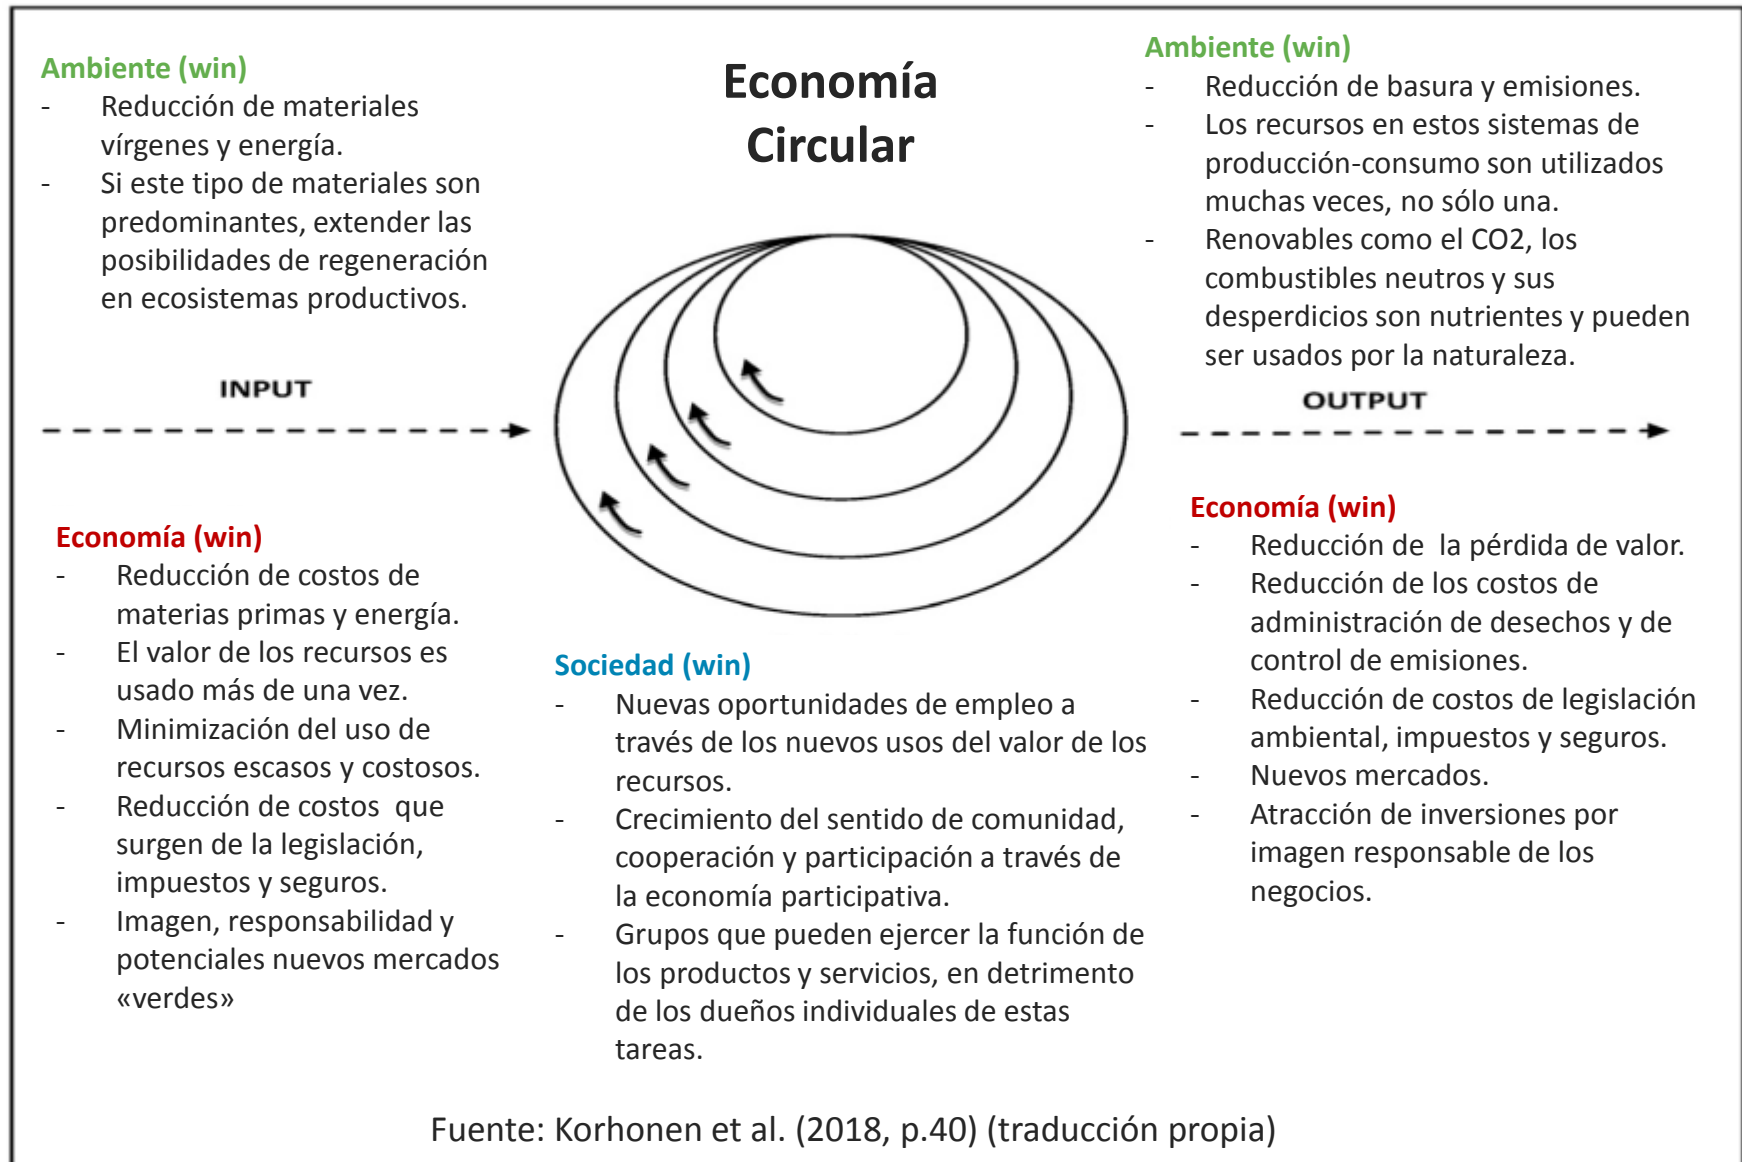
Ambiente (win)
- Reducción de materiales vírgenes y energía.
- Si este tipo de materiales son predominantes, extender las posibilidades de regeneración en ecosistemas productivos.

Economía Circular

Ambiente (win)
- Reducción de basura y emisiones.
- Los recursos en estos sistemas de producción-consumo son utilizados muchas veces, no sólo una.
- Renovables como el CO2, los combustibles neutros y sus desperdicios son nutrientes y pueden ser usados por la naturaleza.

INPUT

OUTPUT

Economía (win)
- Reducción de costos de materias primas y energía.
- El valor de los recursos es usado más de una vez.
- Minimización del uso de recursos escasos y costosos.
- Reducción de costos que surgen de la legislación, impuestos y seguros.
- Imagen, responsabilidad y potenciales nuevos mercados «verdes»

Sociedad (win)
- Nuevas oportunidades de empleo a través de los nuevos usos del valor de los recursos.
- Crecimiento del sentido de comunidad, cooperación y participación a través de la economía participativa.
- Grupos que pueden ejercer la función de los productos y servicios, en detrimento de los dueños individuales de estas tareas.

Economía (win)
- Reducción de la pérdida de valor.
- Reducción de los costos de administración de desechos y de control de emisiones.
- Reducción de costos de legislación ambiental, impuestos y seguros.
- Nuevos mercados.
- Atracción de inversiones por imagen responsable de los negocios.

Fuente: Korhonen et al. (2018, p.40) (traducción propia)